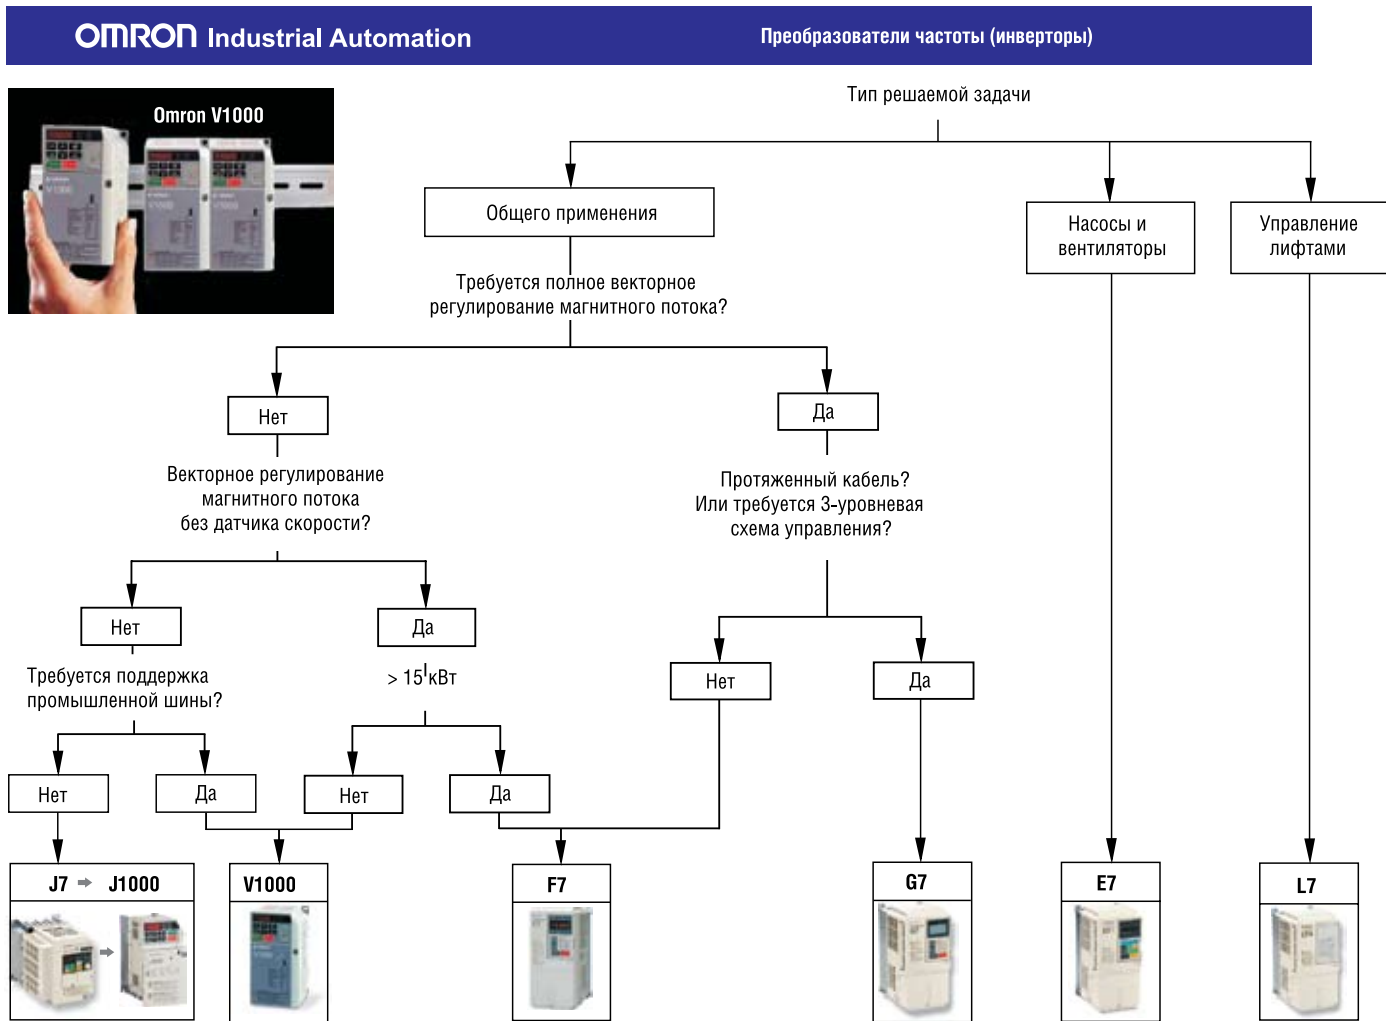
OMRON Industrial Automation

Преобразователи частоты (инверторы)

Omron V1000

Тип решаемой задачи

Общего применения

Насосы и вентиляторы

Управление лифтами

Требуется полное векторное регулирование магнитного потока?

Нет

Да

Векторное регулирование магнитного потока без датчика скорости?

Протяженный кабель? Или требуется 3-уровневая схема управления?

Нет

Да

Нет

Да

Требуется поддержка промышленной шины?

> 15 кВт

Нет

Да

Нет

Да

J7 → J1000

V1000

F7

G7

E7

L7